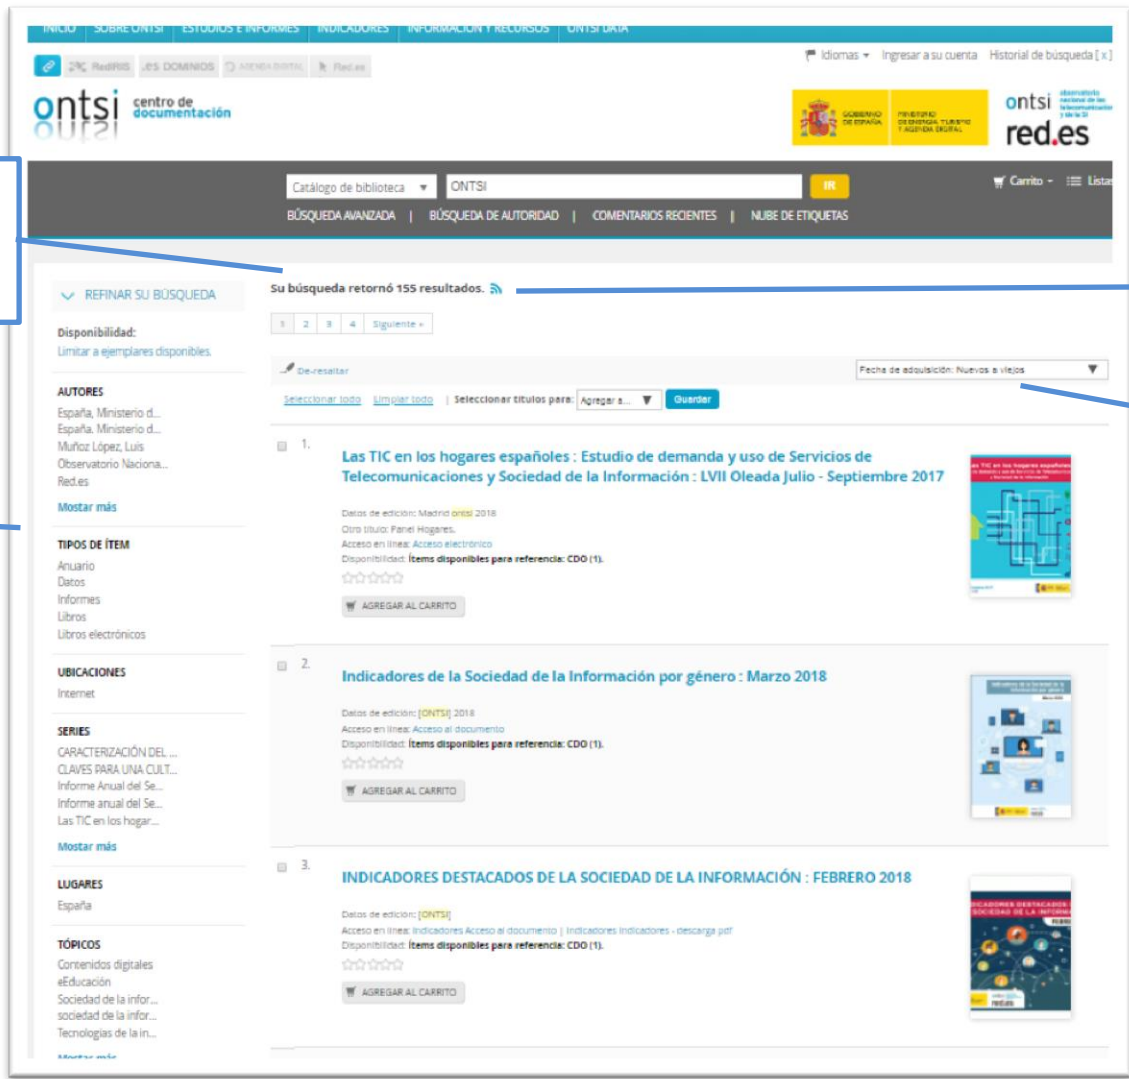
INICIO | SOBRE ONTSI | ESTUDIOS E INFORMES | INDICADORES | INFORMACIÓN Y RECURSOS | ONTSI DATA

RedIRIS .es DOMINIOS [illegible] Red.es

Idiomas ▾ Ingresar a su cuenta Historial de búsqueda [x]

ontsi centro de documentación

GOBIERNO DE ESPAÑA MINISTERIO DE ENERGÍA, TURISMO Y AGENDA DIGITAL

ontsi observatorio nacional de las telecomunicaciones y de la SI

red.es

Catálogo de biblioteca ▾ ONTSI IR

Carrito ▾ Listas

BÚSQUEDA AVANZADA | BÚSQUEDA DE AUTORIDAD | COMENTARIOS RECIENTES | NUBE DE ETIQUETAS

REFINAR SU BÚSQUEDA

Disponibilidad:
Limitar a ejemplares disponibles.

AUTORES
España. Ministerio d...
España. Ministerio d...
Muñoz López, Luis
Observatorio Naciona...
Red.es
Mostar más

TIPOS DE ÍTEM
Anuario
Datos
Informes
Libros
Libros electrónicos

UBICACIONES
Internet

SERIES
CARACTERIZACIÓN DEL ...
CLAVES PARA UNA CULT...
Informe Anual del Se...
Informe anual del Se...
Las TIC en los hogar...
Mostar más

LUGARES
España

TÓPICOS
Contenidos digitales
eEducación
Sociedad de la infor...
sociedad de la infor...
Tecnologías de la in...
Mostar más

Su búsqueda retornó 155 resultados.

1 2 3 4 Siguiente »

De-resaltar

Fecha de adquisición: Nuevos a viejos

Seleccionar todo Limpiar todo | Seleccionar títulos para: Agregar a... Guardar

1. Las TIC en los hogares españoles : Estudio de demanda y uso de Servicios de Telecomunicaciones y Sociedad de la Información : LVII Oleada Julio - Septiembre 2017
Datos de edición: Madrid ontsi 2018
Otro título: Panel Hogares.
Acceso en línea: Acceso electrónico
Disponibilidad: Ítems disponibles para referencia: CDO (1).
AGREGAR AL CARRITO

2. Indicadores de la Sociedad de la Información por género : Marzo 2018
Datos de edición: [ONTSI] 2018
Acceso en línea: Acceso al documento
Disponibilidad: Ítems disponibles para referencia: CDO (1).
AGREGAR AL CARRITO

3. INDICADORES DESTACADOS DE LA SOCIEDAD DE LA INFORMACIÓN : FEBRERO 2018
Datos de edición: [ONTSI]
Acceso en línea: Indicadores Acceso al documento | Indicadores Indicadores - descarga pdf
Disponibilidad: Ítems disponibles para referencia: CDO (1).
AGREGAR AL CARRITO